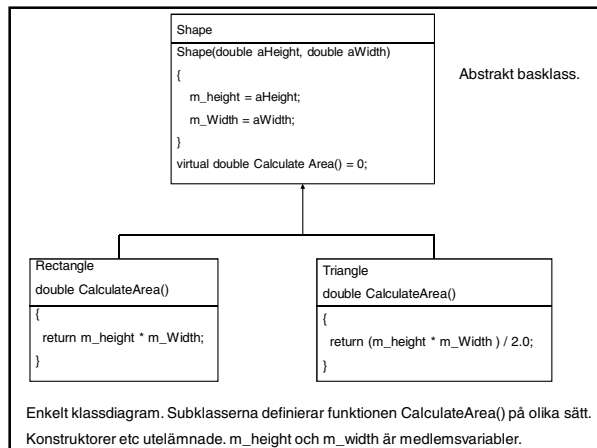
Shape

Shape(double aHeight, double aWidth)
{
m_height = aHeight;
m_Width = aWidth;
}
virtual double Calculate Area() = 0;

Abstrakt basklass.

Rectangle

double CalculateArea()

{
return m_height * m_Width;
}

Triangle

double CalculateArea()

{
return (m_height * m_Width ) / 2.0;
}

Enkelt klassdiagram. Subklasserna definierar funktionen CalculateArea() på olika sätt. Konstruktorer etc utelämnade. m_height och m_width är medlemsvariabler.